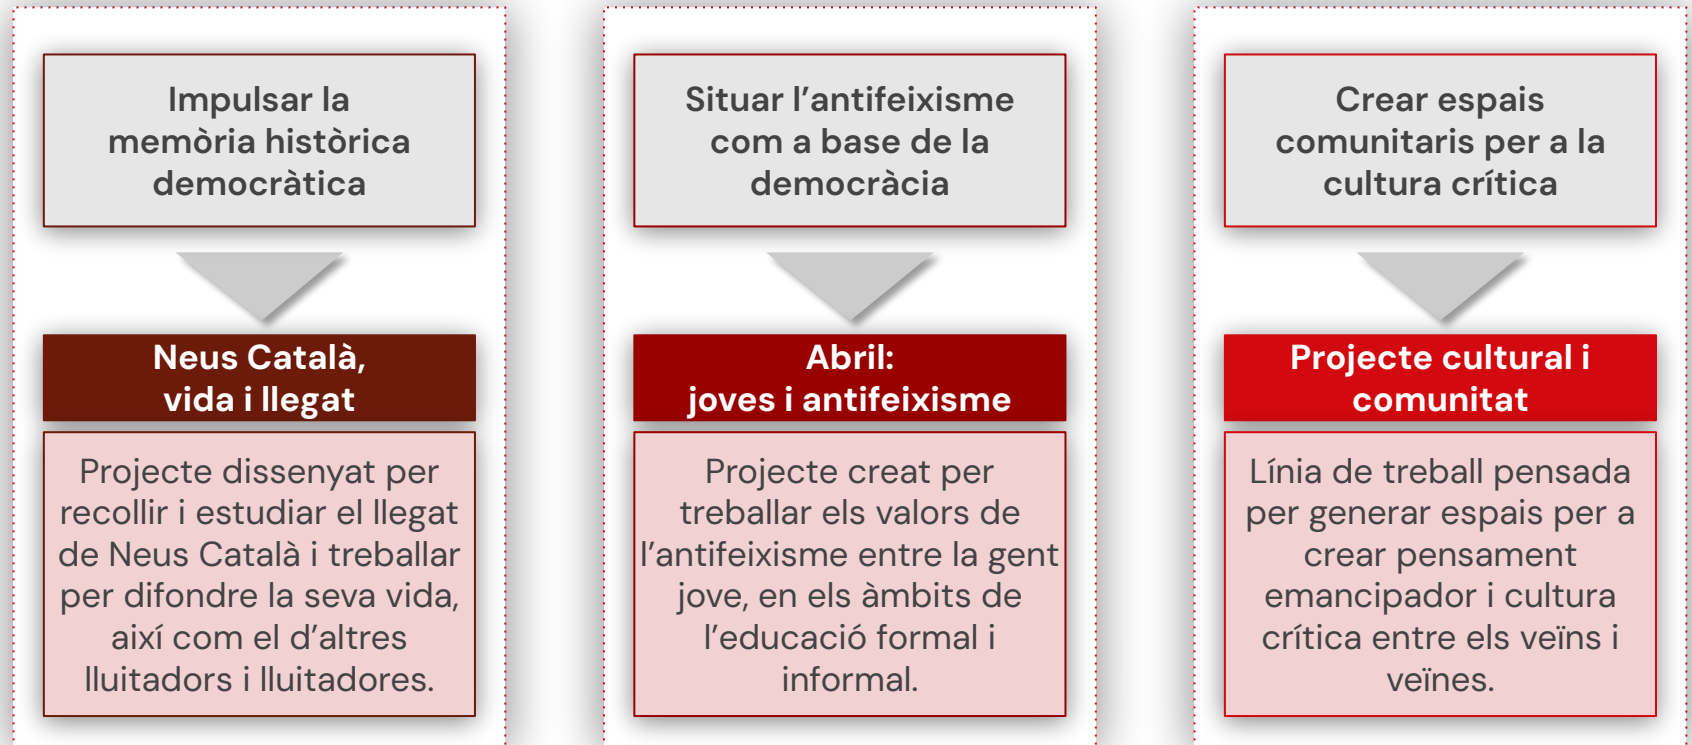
Impulsar la memòria històrica democràtica

Neus Català, vida i llegat

Projecte dissenyat per recollir i estudiar el llegat de Neus Català i treballar per difondre la seva vida, així com el d'altres lluitadors i lluitadores.

Situar l'antifeixisme com a base de la democràcia

Abril: joves i antifeixisme

Projecte creat per treballar els valors de l'antifeixisme entre la gent jove, en els àmbits de l'educació formal i informal.

Crear espais comunitaris per a la cultura crítica

Projecte cultural i comunitat

Línia de treball pensada per generar espais per a crear pensament emancipador i cultura crítica entre els veïns i veïnes.